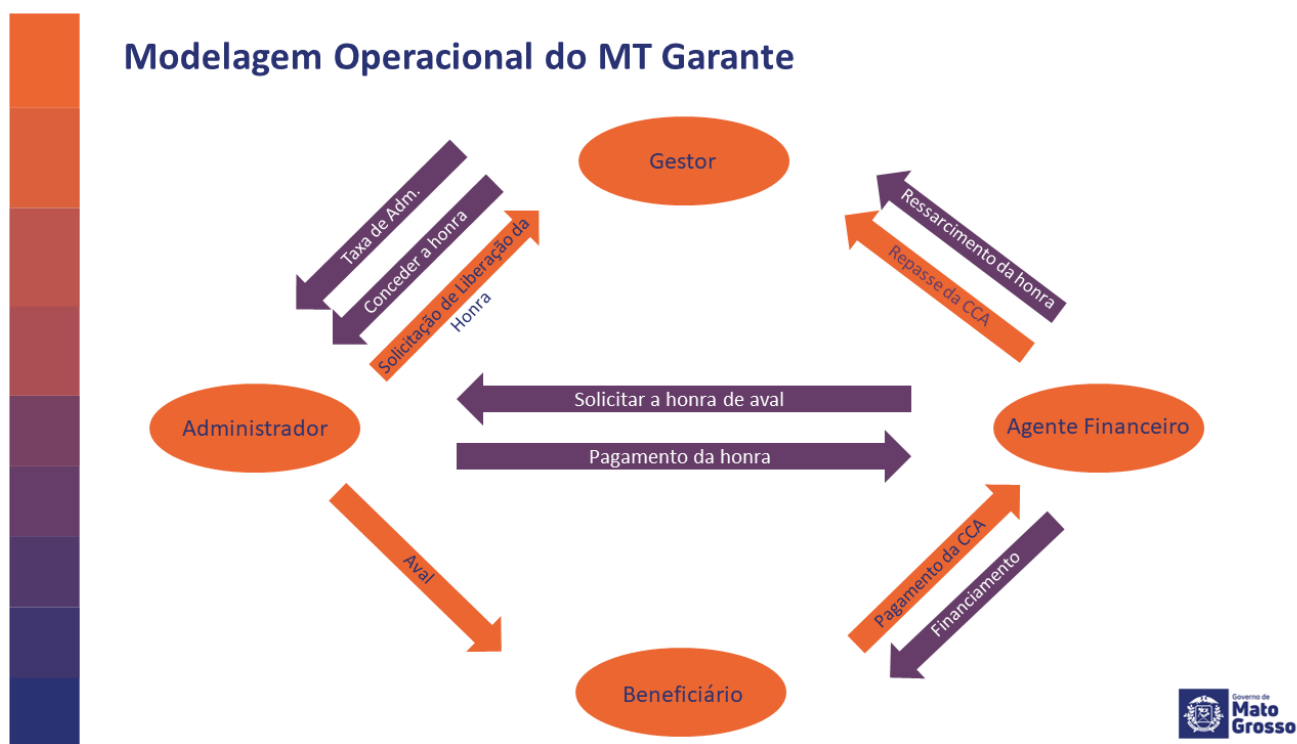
Modelagem Operacional do MT Garante

Gestor

Taxa de Adm.

Conceder a honra

Solicitação de Liberação da Honra

Ressarcimento da honra

Repasse da CCA

Solicitar a honra de aval

Administrador

Agente Financeiro

Pagamento da honra

Aval

Pagamento da CCA

Financiamento

Beneficiário

Governo de Mato Grosso